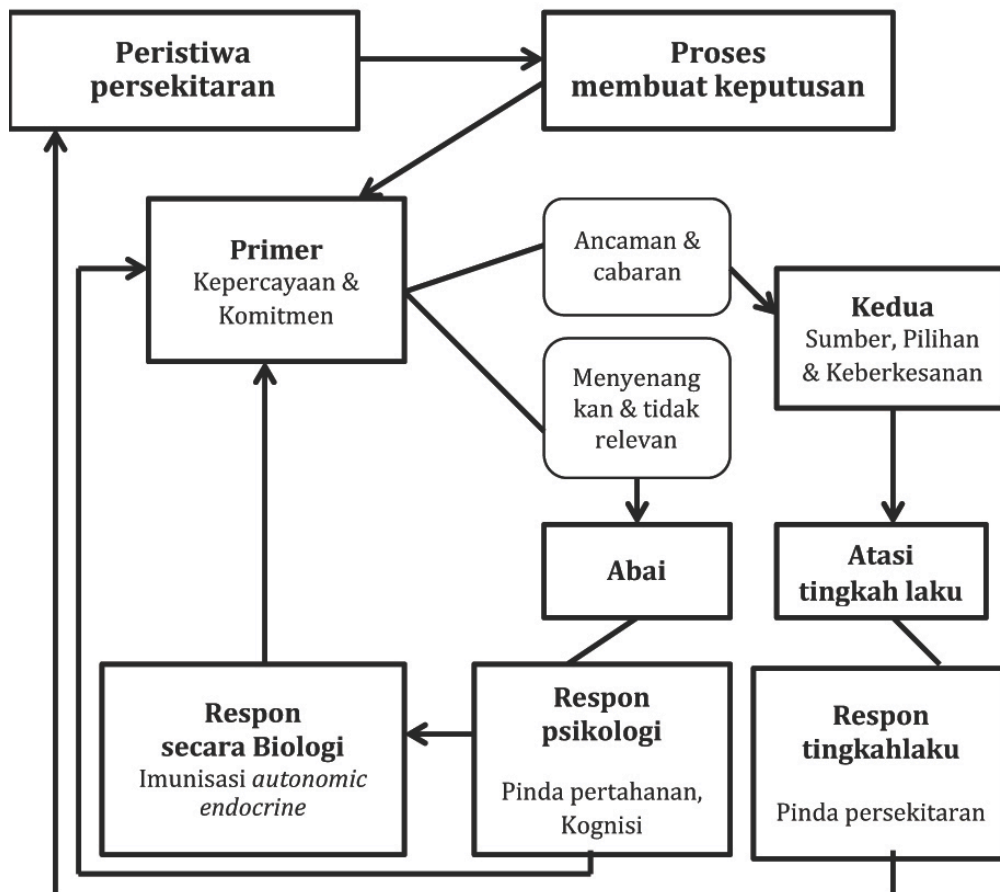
Peristiwa persekitaran

Proses membuat keputusan

Primer
Kepercayaan & Komitmen

Ancaman & cabaran

Kedua
Sumber, Pilihan & Keberkesanan

Menyenangkan & tidak relevan

Abai

Atasi tingkah laku

Respon secara Biologi
Imunisasi *autonomic endocrine*

Respon psikologi
Pinda pertahanan, Kognisi

Respon tingkahlaku
Pinda persekitaran